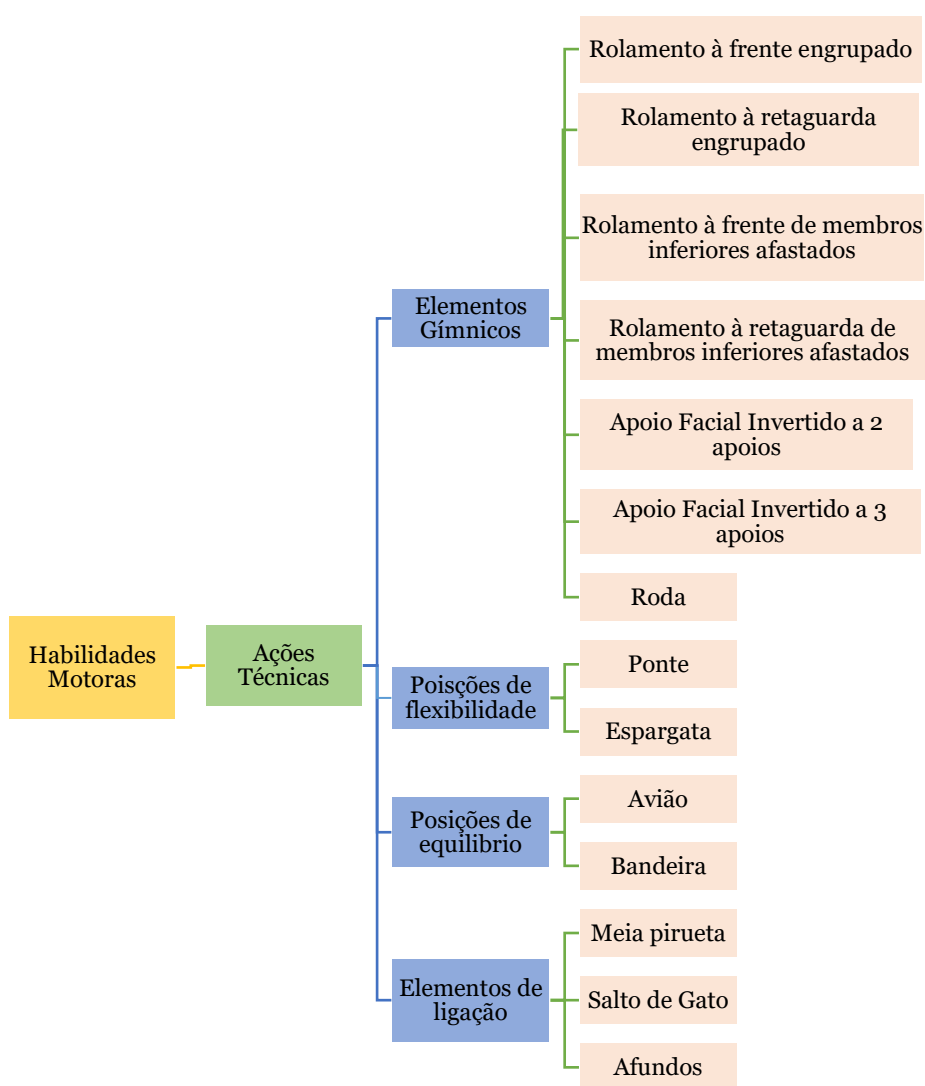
Habilidades Motoras

Ações Técnicas

Elementos Gímnicos

Rolamento à frente engrupado

Rolamento à retaguarda engrupado

Rolamento à frente de membros inferiores afastados

Rolamento à retaguarda de membros inferiores afastados

Apoio Facial Invertido a 2 apoios

Apoio Facial Invertido a 3 apoios

Roda

Poisções de flexibilidade

Ponte

Espargata

Posições de equilibrio

Avião

Bandeira

Elementos de ligação

Meia pirueta

Salto de Gato

Afundos